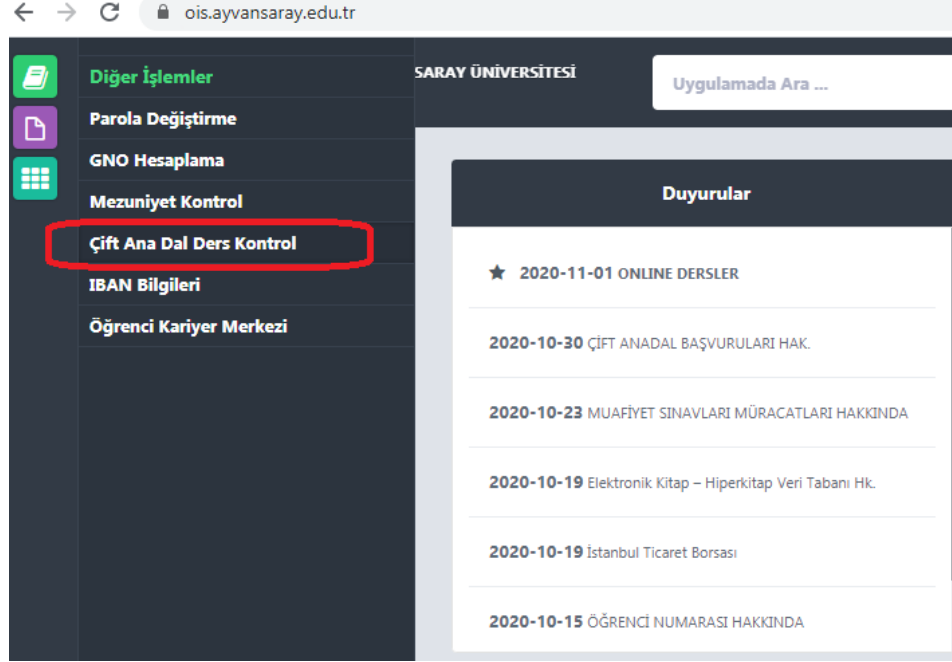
ois.ayvansaray.edu.tr

Diğer İşlemler
Parola Değiştirme
GNO Hesaplama
Mezuniyet Kontrol
Çift Ana Dal Ders Kontrol
IBAN Bilgileri
Öğrenci Kariyer Merkezi

SARAY ÜNİVERSİTESİ

Uygulamada Ara ...

Duyurular

2020-11-01 ONLINE DERSLER

2020-10-30 ÇİFT ANADAL BAŞVURULARI HAK.

2020-10-23 MUAFİYET SINAVLARI MÜRACATLARI HAKKINDA

2020-10-19 Elektronik Kitap – Hiperkitap Veri Tabanı Hk.

2020-10-19 İstanbul Ticaret Borsası

2020-10-15 ÖĞRENCİ NUMARASI HAKKINDA